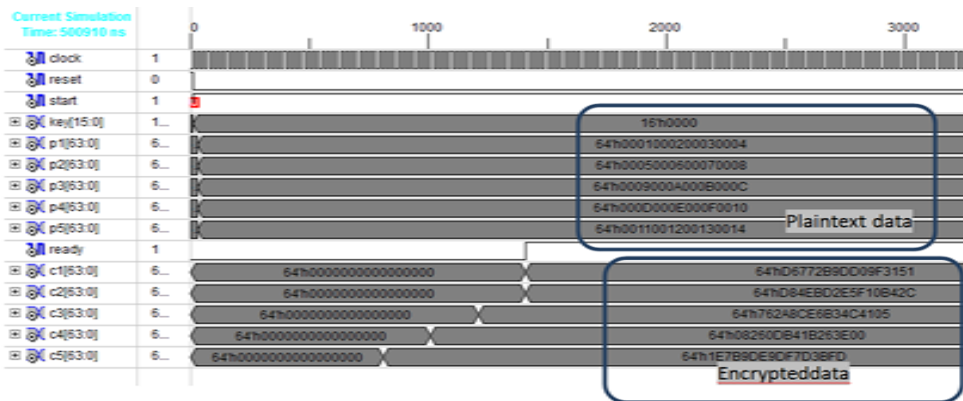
Current Simulation Time: 500910 ns

0 1000 2000 3000

| | | |
|---|---|---|
| clock | 1 | |
| reset | 0 | |
| start | 1 | |
| key[15:0] | 1... | 16'h0000 |
| p1[63:0] | 6... | 64'h0001000200030004 |
| p2[63:0] | 6... | 64'h0005000600070008 |
| p3[63:0] | 6... | 64'h0009000A000B000C |
| p4[63:0] | 6... | 64'h000D000E000F0010 |
| p5[63:0] | 6... | 64'h0011001200130014 |
| ready | 1 | |
| c1[63:0] | 6... | 64'h0000000000000000 64'hD6772B9DD09F3151 |
| c2[63:0] | 6... | 64'h0000000000000000 64'hD84EBD2E5F10B42C |
| c3[63:0] | 6... | 64'h0000000000000000 64'h762A8CE6B34C4105 |
| c4[63:0] | 6... | 64'h0000000000000000 64'h08260DB41B263E00 |
| c5[63:0] | 6... | 64'h0000000000000000 64'h1E7B9DE9DF7D3BFD |

Plaintext data

Encrypteddata